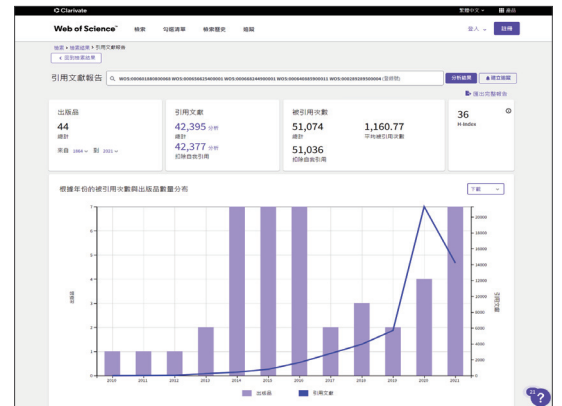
Clarivate
繁體中文 產品

Web of Science™ 檢索 勾選清單 檢索歷史 追蹤 登入 註冊

檢索 > 檢索結果 > 引用文獻報告
回到檢索結果

引用文獻報告 WOS:000601080800060 WOS:000658625400001 WOS:000668294000001 WOS:000484085900011 WOS:000285309500004 (更多項) 分析結果 建立追蹤
匯出完整報告

出版品
44
總計
來自 1984 到 2021

引用文獻
42,395 分析
總計
42,377 分析
扣除自我引用

被引用次數
51,074
總計
1,160.77
平均被引用次數
51,036
扣除自我引用

36
H-Index

根據年份的被引用次數與出版品數量分佈
下載

出版品
引用文獻

2010 2011 2012 2013 2014 2015 2016 2017 2018 2019 2020 2021
0 1 2 3 4 5 6 7
0 2000 4000 6000 8000 10000 12000 14000 16000 18000 20000 22000